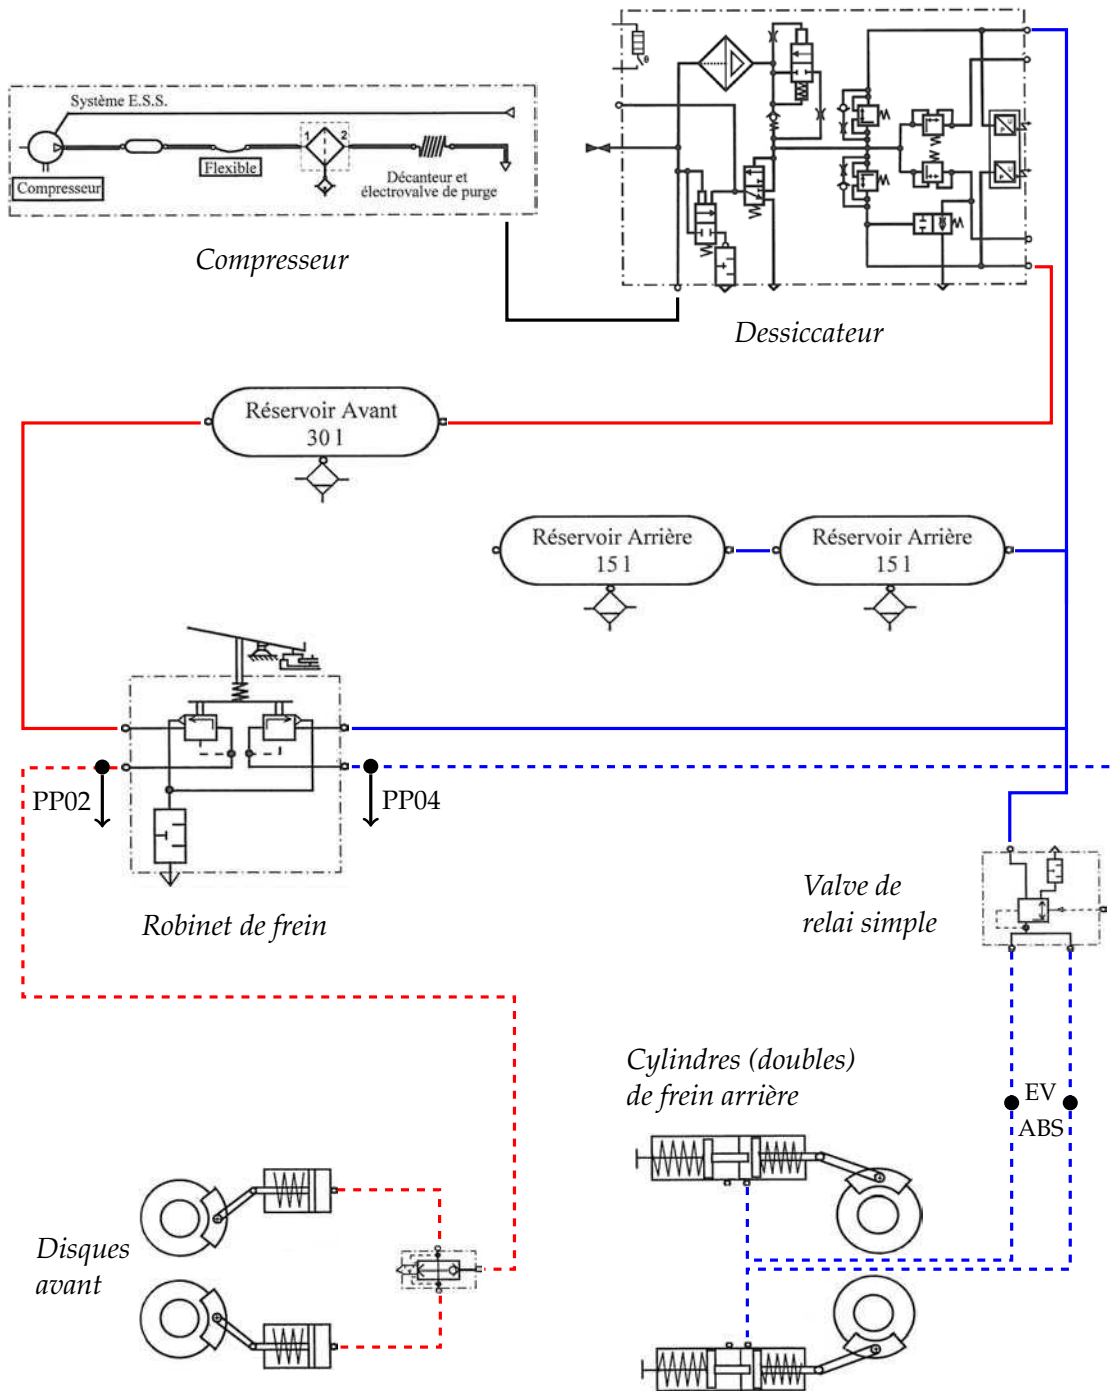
Système E.S.S.

Compresseur

Flexible

1

2

Décanteur et électrovalve de purge

Compresseur

Dessiccateur

Réservoir Avant
30 l

Réservoir Arrière
15 l

Réservoir Arrière
15 l

PP02

PP04

Robinet de frein

Valve de relai simple

Cylindres (doubles) de frein arrière

EV
ABS

Disques avant